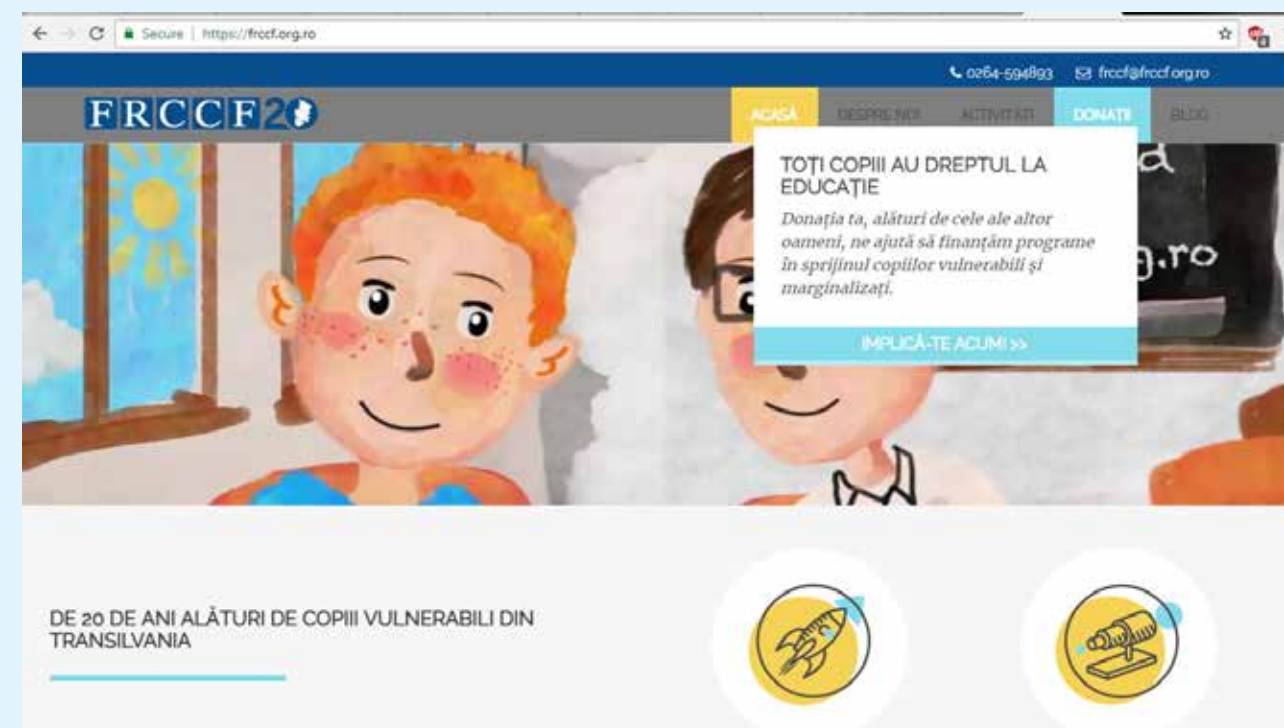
Secure | https://frccf.org.ro

0264-594893 frccf@frccf.org.ro

FRCCF20

ACASĂ DESPRE NOI ACTIVITĂȚI DONAȚII BLOG

TOȚI COPIII AU DREPTUL LA EDUCAȚIE

Donația ta, alături de cele ale altor oameni, ne ajută să finanțăm programe în sprijinul copiilor vulnerabili și marginalizați.

IMPLICĂ-TE ACUM! >>

d

g.ro

DE 20 DE ANI ALĂTURI DE COPIII VULNERABILI DIN TRANSILVANIA